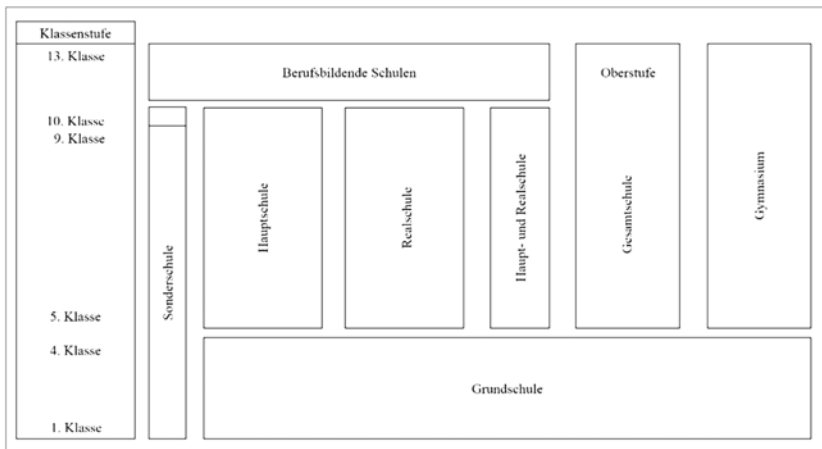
Klassenstufe
13. Klasse
10. Klasse
9. Klasse
5. Klasse
4. Klasse
1. Klasse

Berufsbildende Schulen

Oberstufe

Sonderschule

Hauptschule

Realschule

Haupt- und Realschule

Gesamtschule

Gymnasium

Grundschule